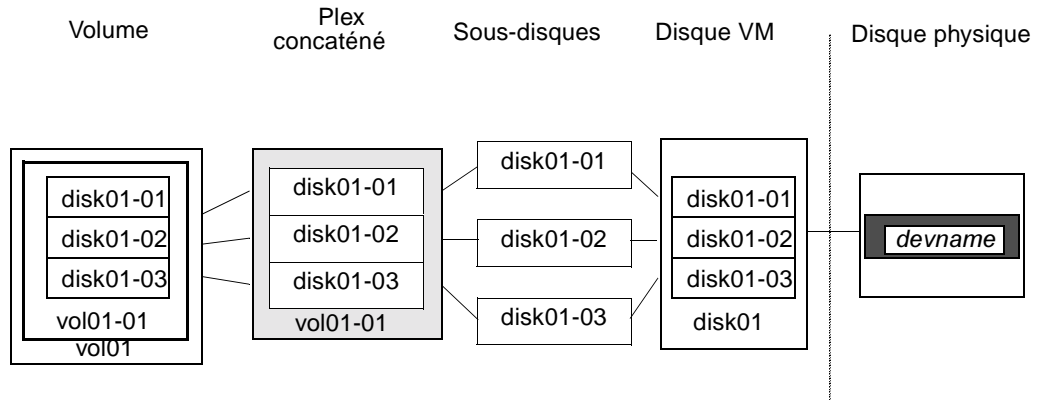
Volume

Plex concaténé

Sous-disques

Disque VM

Disque physique

disk01-01
disk01-02
disk01-03
vol01-01
vol01

disk01-01
disk01-02
disk01-03
vol01-01

disk01-01
disk01-02
disk01-03

disk01-01
disk01-02
disk01-03
disk01

devname